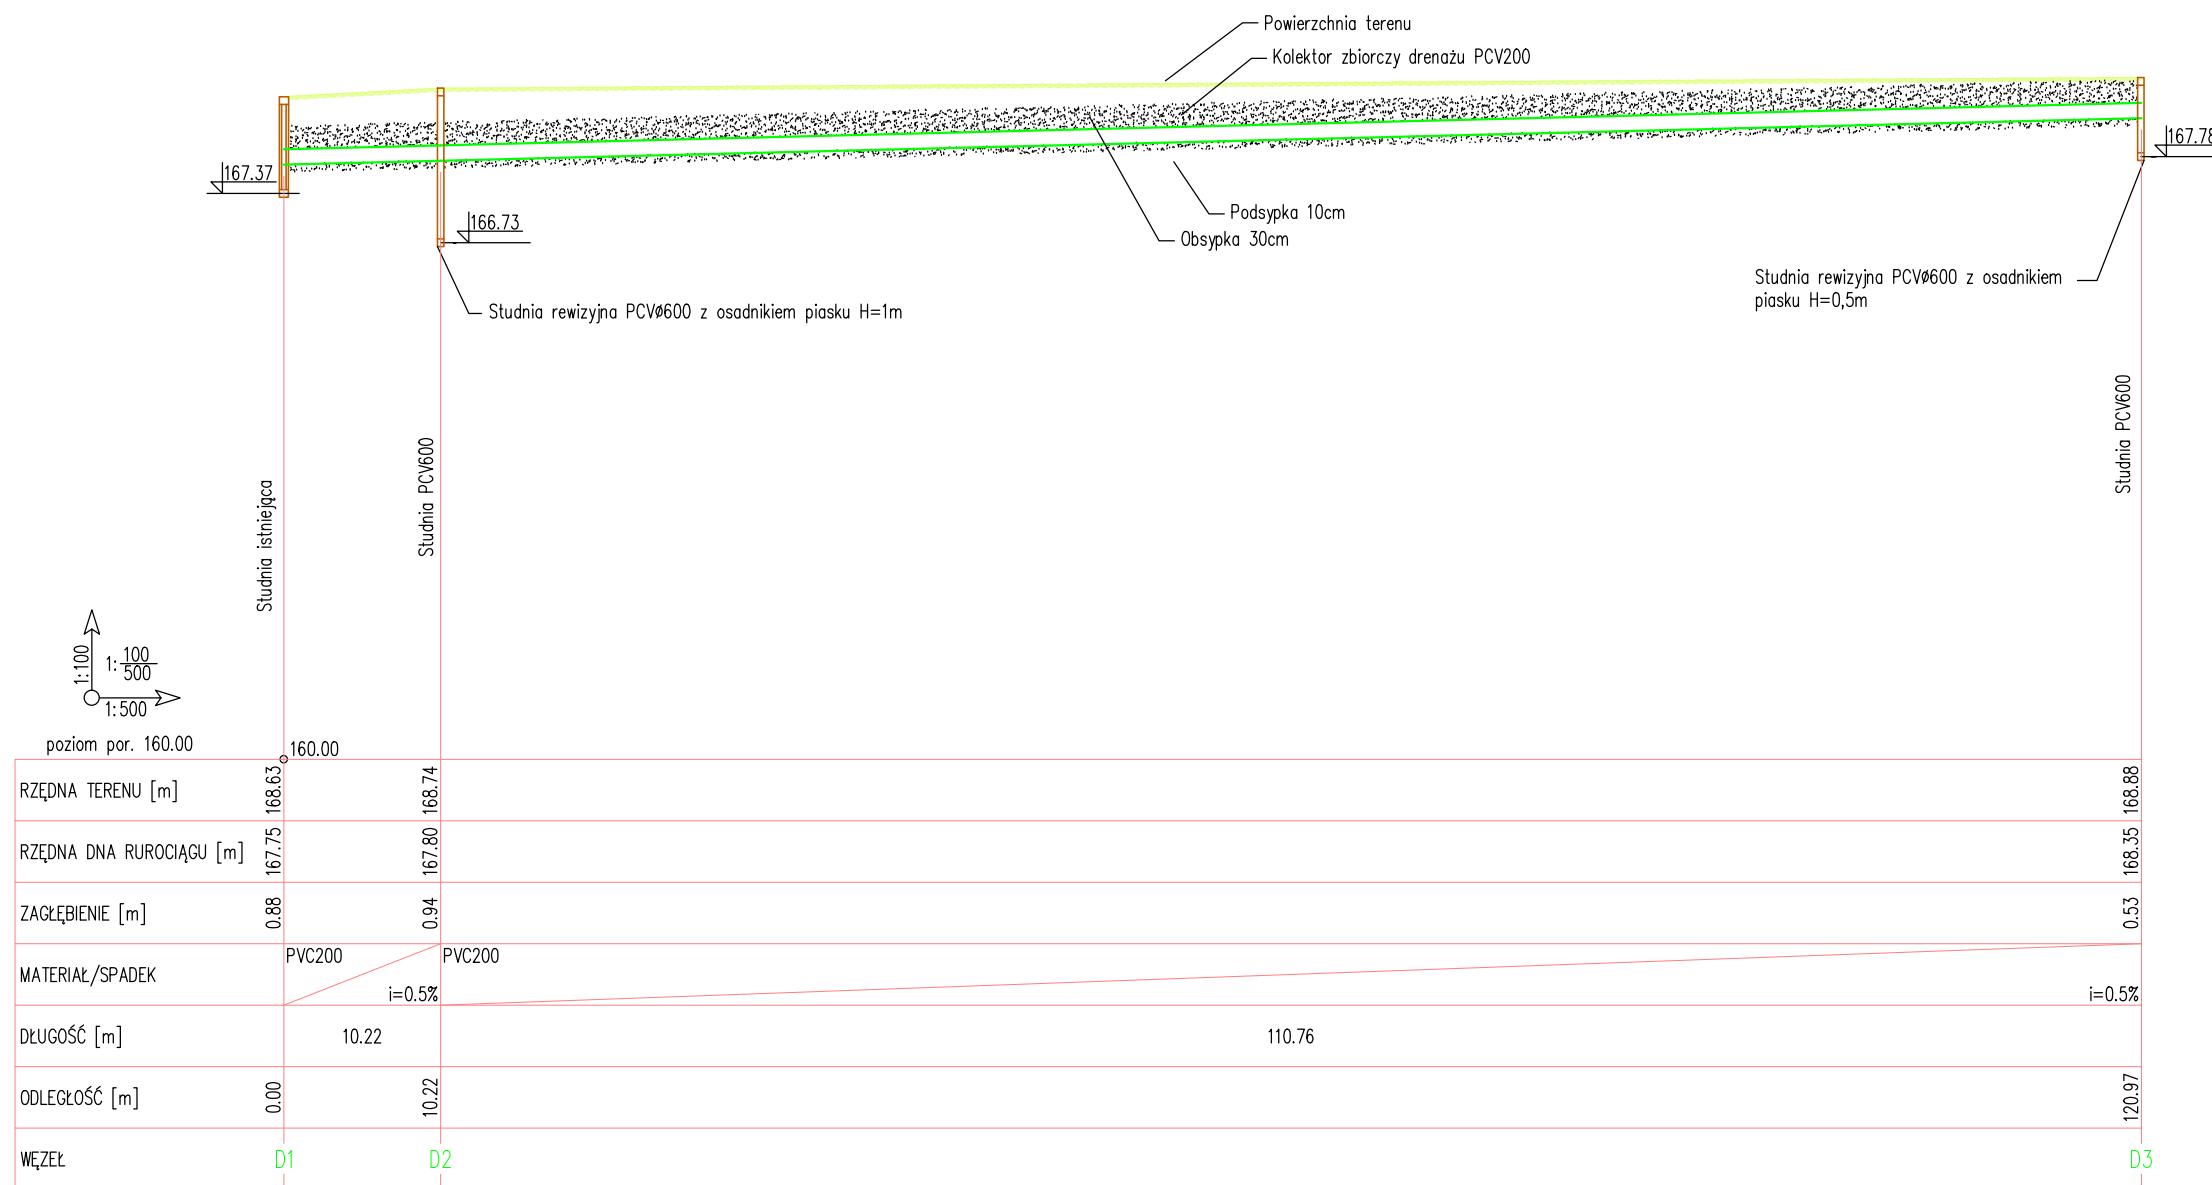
Powierzchnia terenu
Kolektor zbiorczy drenażu PCV200

167.37

166.73

167.78

Podsypka 10cm
Obsypka 30cm

Studnia rewizyjna PCVø600 z osadnikiem piasku H=1m

Studnia rewizyjna PCVø600 z osadnikiem piasku H=0,5m

Studnia istniejąca
Studnia PCV600
Studnia PCV600

1:100
1: $\frac{100}{500}$
1:500

poziom por. 160.00
160.00

| | D1 | | D2 | | D3 |
|---|---|---|---|---|---|
| RZĘDNA TERENU [m] | 168.63 | | 168.74 | | 168.88 |
| RZĘDNA DNA RUROCIĄGU [m] | 167.75 | | 167.80 | | 168.35 |
| ZAGŁĘBIENIE [m] | 0.88 | | 0.94 | | 0.53 |
| MATERIAŁ/SPADEK | PVC200 | i=0.5% | PVC200 | i=0.5% | |
| DŁUGOŚĆ [m] | | 10.22 | | 110.76 | |
| ODLEGŁOŚĆ [m] | 0.00 | | 10.22 | | 120.97 |
| WĘZEŁ | D1 | | D2 | | D3 |